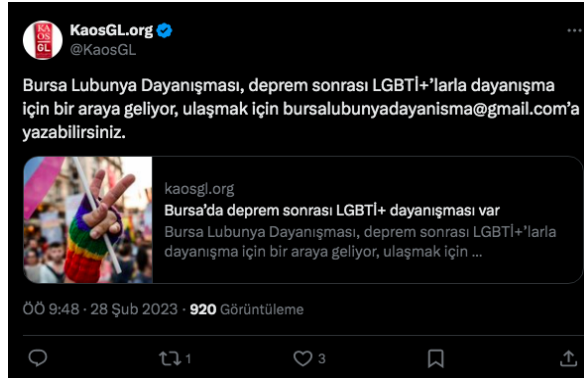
KA OS GL

KaosGL.org
@KaosGL

Bursa Lubunya Dayanışması, deprem sonrası LGBTİ+'larla dayanışma için bir araya geliyor, ulaşmak için bursalubunyadayanisma@gmail.com'a yazabilirsiniz.

kaosgl.org
Bursa'da deprem sonrası LGBTİ+ dayanışması var
Bursa Lubunya Dayanışması, deprem sonrası LGBTİ+'larla dayanışma için bir araya geliyor, ulaşmak için ...

ÖÖ 9:48 · 28 Şub 2023 · 920 Görüntüleme

1 3